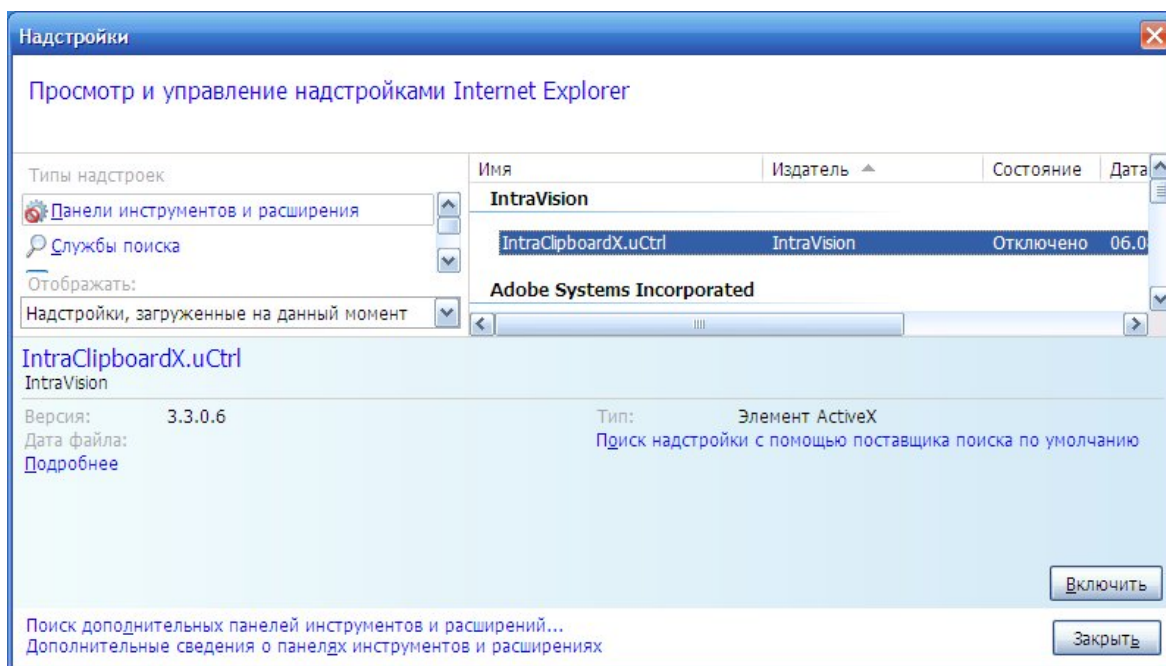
Надстройки

Просмотр и управление надстройками Internet Explorer

Типы надстроек

Панели инструментов и расширения

Службы поиска

Отображать:

Надстройки, загруженные на данный момент

| Имя | Издатель | Состояние | Дата |
|---|---|---|---|
| IntraVision | | | |
| IntraClipboardX.uCtrl | IntraVision | Отключено | 06.0 |
| Adobe Systems Incorporated | | | |

IntraClipboardX.uCtrl
IntraVision

Версия: 3.3.0.6
Дата файла:
Подробнее

Тип: Элемент ActiveX
Поиск надстройки с помощью поставщика поиска по умолчанию

Включить

Поиск дополнительных панелей инструментов и расширений...
Дополнительные сведения о панелях инструментов и расширениях

Закрыть